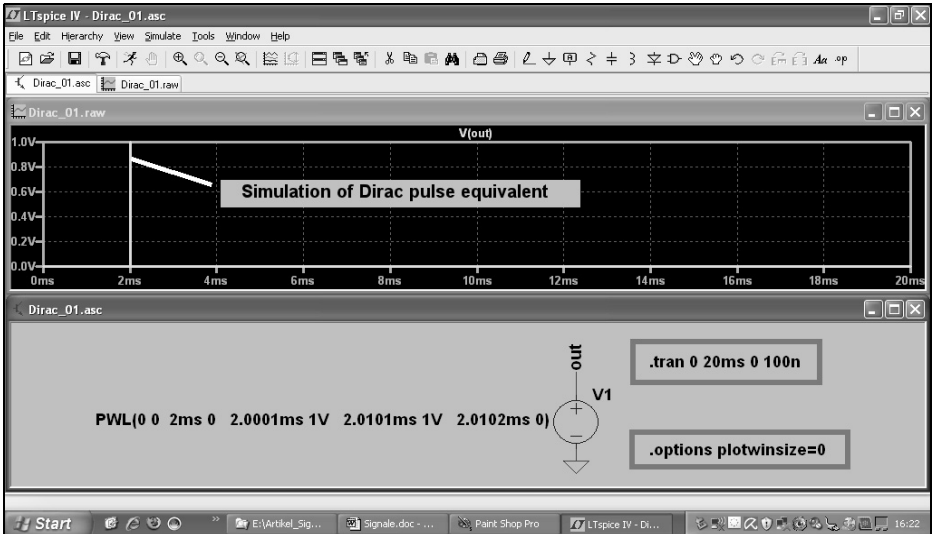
LTspice IV - Dirac_01.asc

File Edit Hierarchy View Simulate Tools Window Help

Aa .op

Dirac_01.asc Dirac_01.raw

Dirac_01.raw

V(out)

1.0V
0.8V
0.6V
0.4V
0.2V
0.0V

0ms 2ms 4ms 6ms 8ms 10ms 12ms 14ms 16ms 18ms 20ms

Simulation of Dirac pulse equivalent

Dirac_01.asc

out

.tran 0 20ms 0 100n

V1

PWL(0 0 2ms 0 2.0001ms 1V 2.0101ms 1V 2.0102ms 0)

.options plotwinsize=0

Start E:\Artikel_Sig... Signale.doc - ... Paint Shop Pro LTspice IV - Di... 16:22